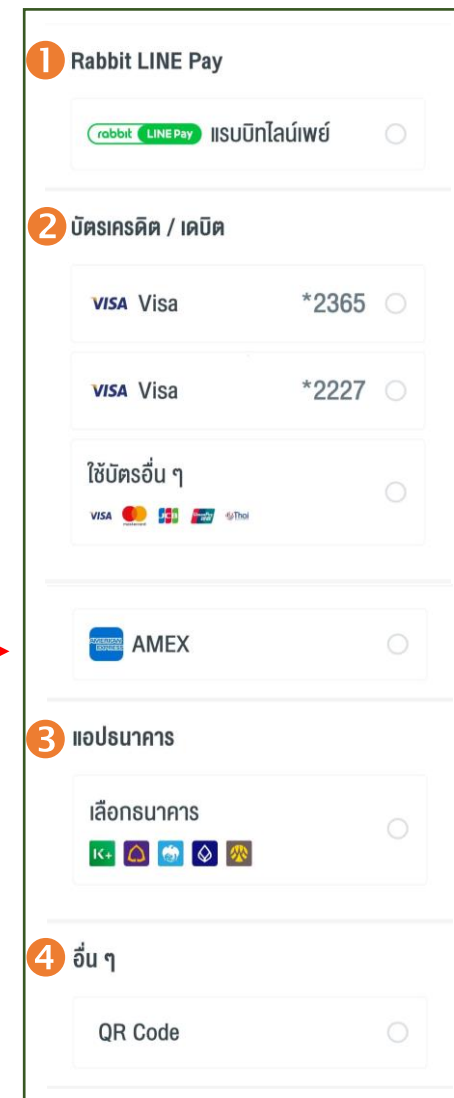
1 Rabbit LINE Pay

rabbit LINE Pay แรบบิทไลน์เพย์

2 บัตรเครดิต / เดบิต

VISA Visa *2365

VISA Visa *2227

ใช้บัตรอื่น ๆ

VISA Thai

AMERICAN EXPRESS AMEX

3 แอปธนาคาร

เลือกธนาคาร

K+

4 อื่น ๆ

QR Code